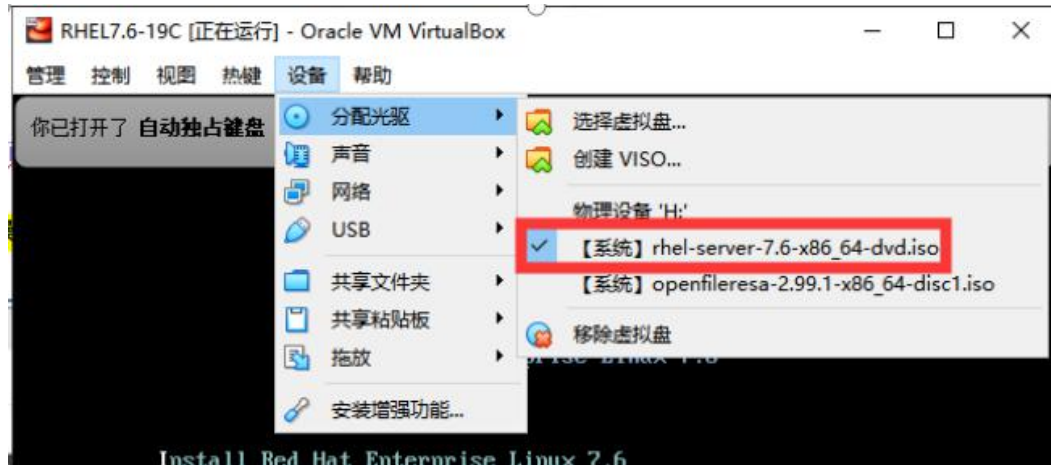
RHEL7.6-19C [正在运行] - Oracle VM VirtualBox

管理 控制 视图 热键 设备 帮助

你已打开了 自动独占键盘

分配光驱
声音
网络
USB
共享文件夹
共享粘贴板
拖放
安装增强功能...

选择虚拟盘...
创建 VISO...
物理设备 'H:'
【系统】rhel-server-7.6-x86_64-dvd.iso
【系统】openfileresa-2.99.1-x86_64-disc1.iso
移除虚拟盘

rprise Linux 7.6

Install Red Hat Enterprise Linux 7.6